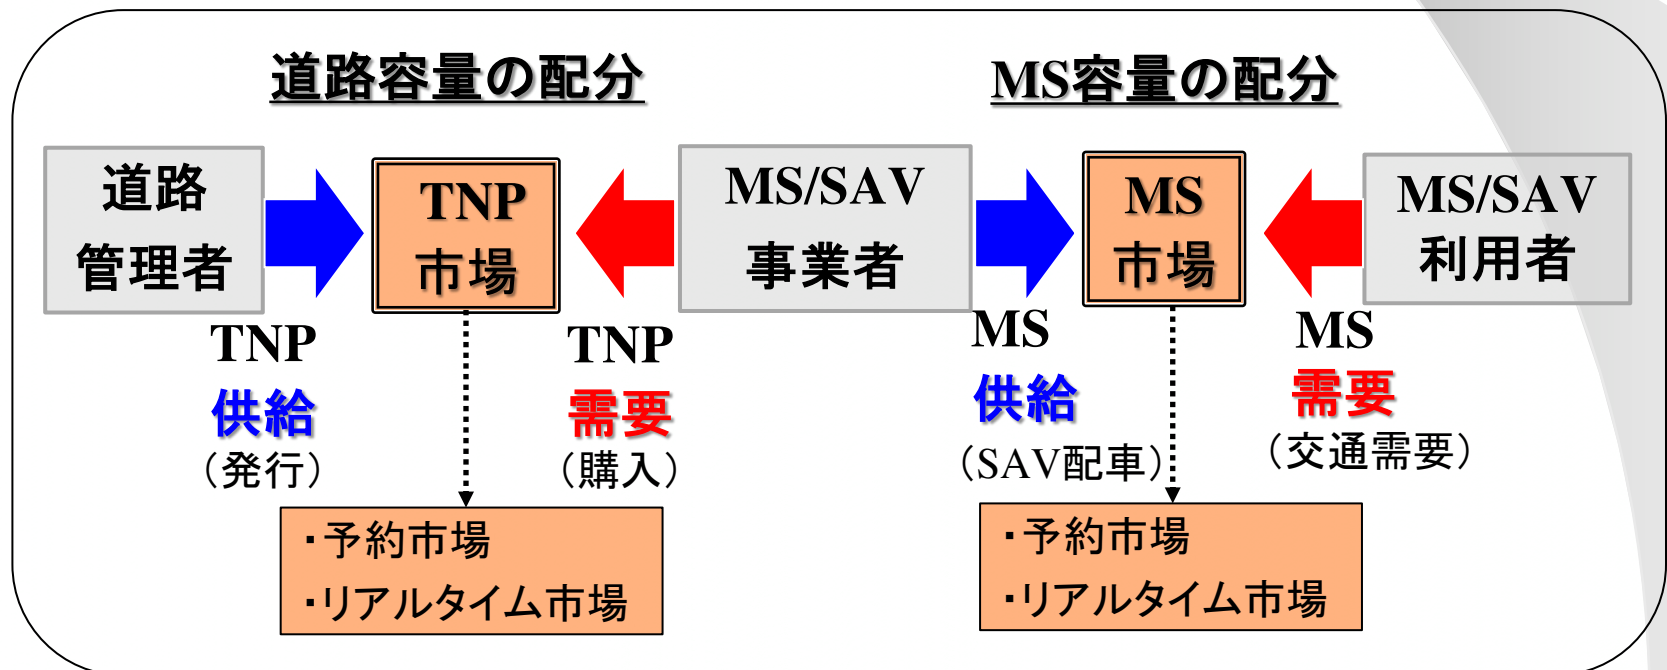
道路容量の配分

MS容量の配分

道路
管理者

TNP
市場

MS/SAV
事業者

MS
市場

MS/SAV
利用者

TNP
供給
（発行）

TNP
需要
（購入）

MS
供給
（SAV配車）

MS
需要
（交通需要）

・予約市場
・リアルタイム市場

・予約市場
・リアルタイム市場